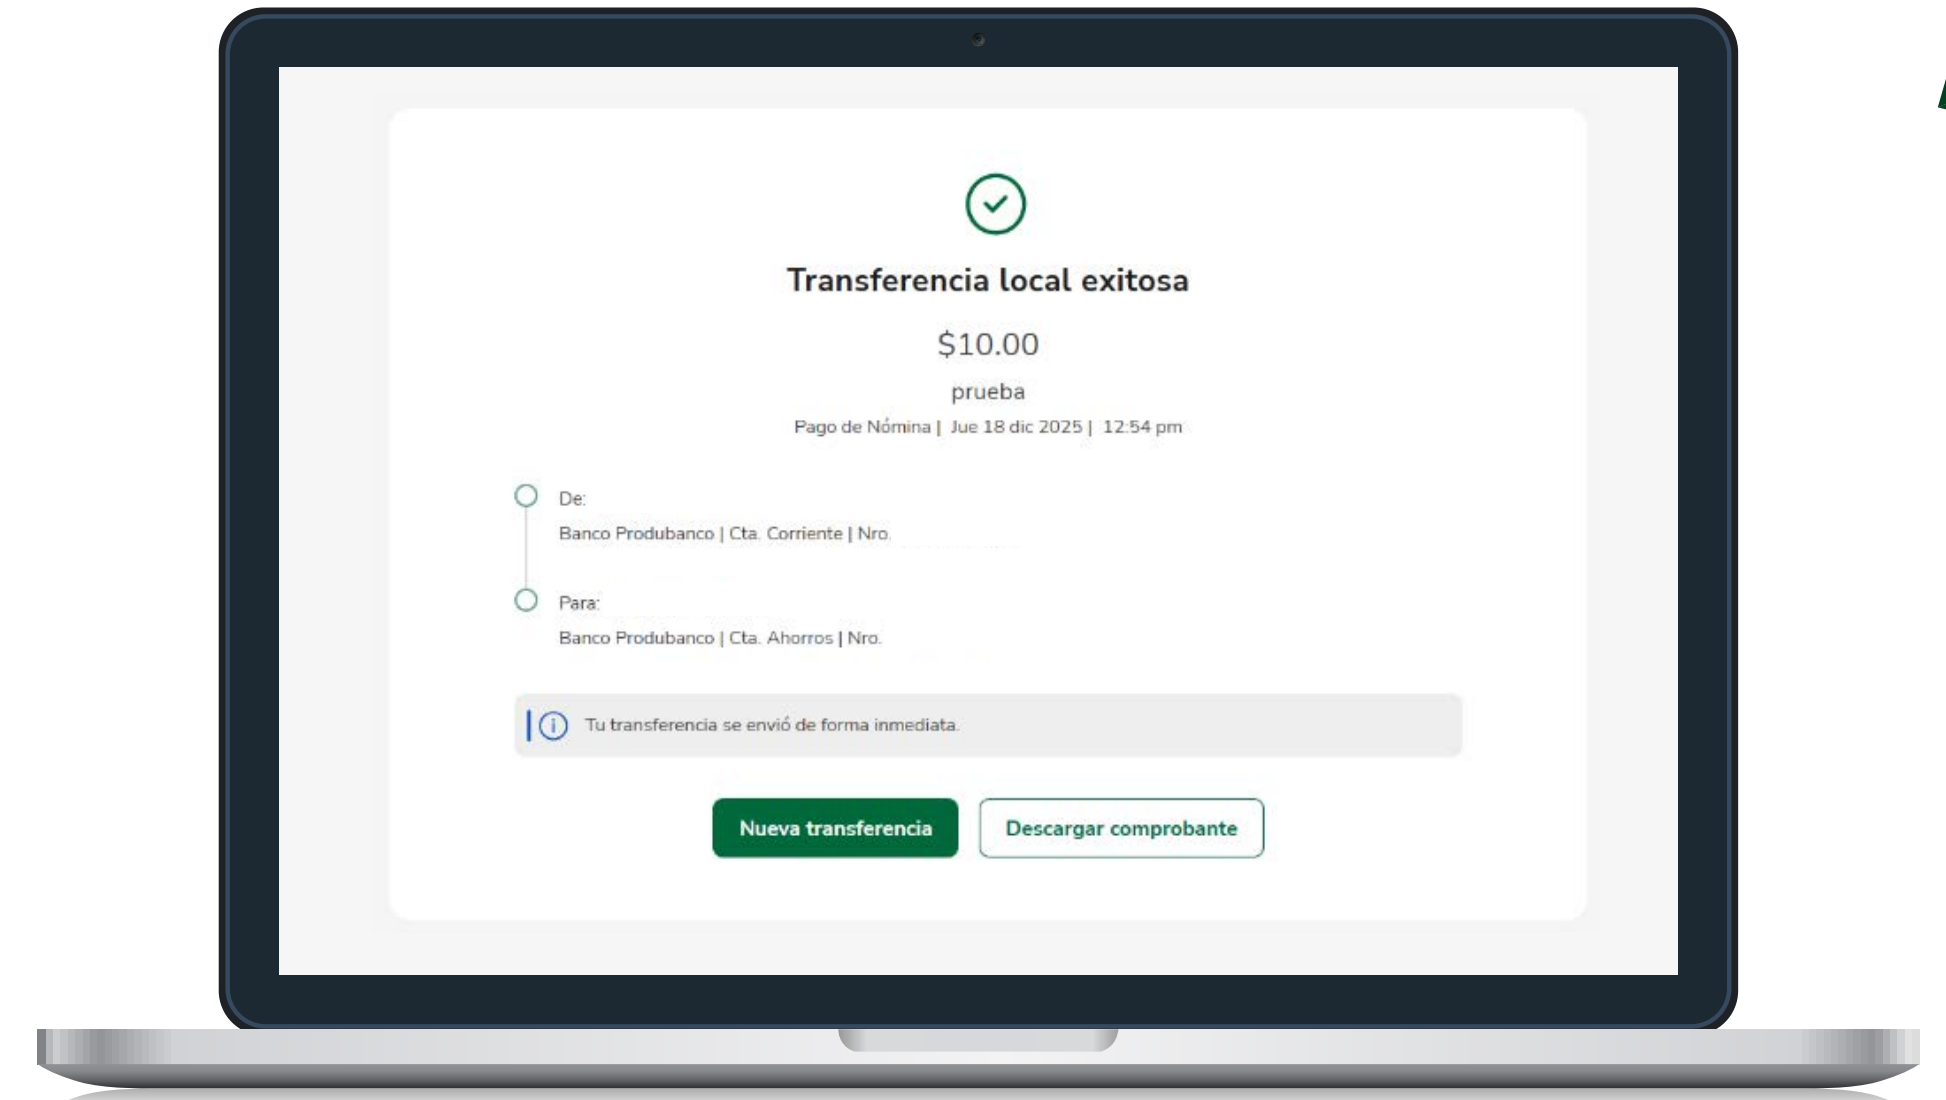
Transferencia local exitosa

$10.00

prueba

Pago de Nómina | Jue 18 dic 2025 | 12:54 pm

De:
Banco Produbanco | Cta. Corriente | Nro.

Para:
Banco Produbanco | Cta. Ahorros | Nro.

Tu transferencia se envió de forma inmediata.

Nueva transferencia

Descargar comprobante